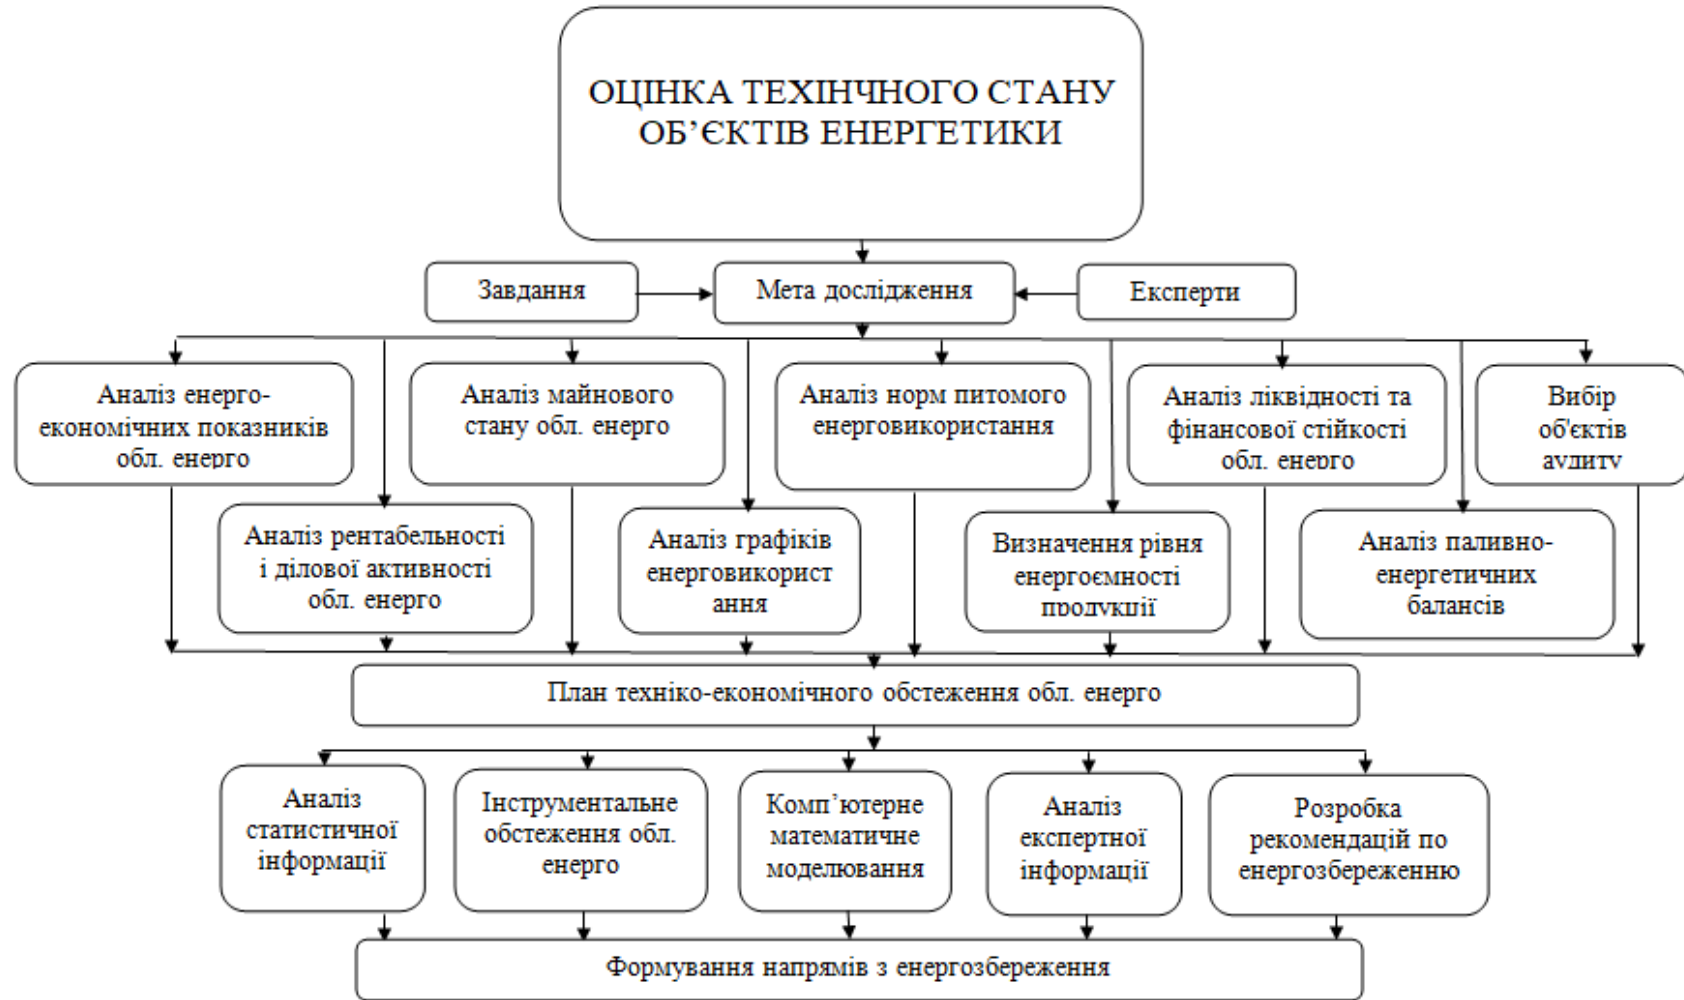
ОЦІНКА ТЕХІНЧНОГО СТАНУ ОБ'ЄКТІВ ЕНЕРГЕТИКИ

Завдання

Мета дослідження

Експерти

Аналіз енерго-економічних показників обл. енерго

Аналіз майнового стану обл. енерго

Аналіз норм питомого енерговикористання

Аналіз ліквідності та фінансової стійкості обл. енерго

Вибір об'єктів аудиту

Аналіз рентабельності і ділової активності обл. енерго

Аналіз графіків енерговикорист ання

Визначення рівня енергоємності продукції

Аналіз паливно-енергетичних балансів

План техніко-економічного обстеження обл. енерго

Аналіз статистичної інформації

Інструментальне обстеження обл. енерго

Комп'ютерне математичне моделювання

Аналіз експертної інформації

Розробка рекомендацій по енергозбереженню

Формування напрямів з енергозбереження